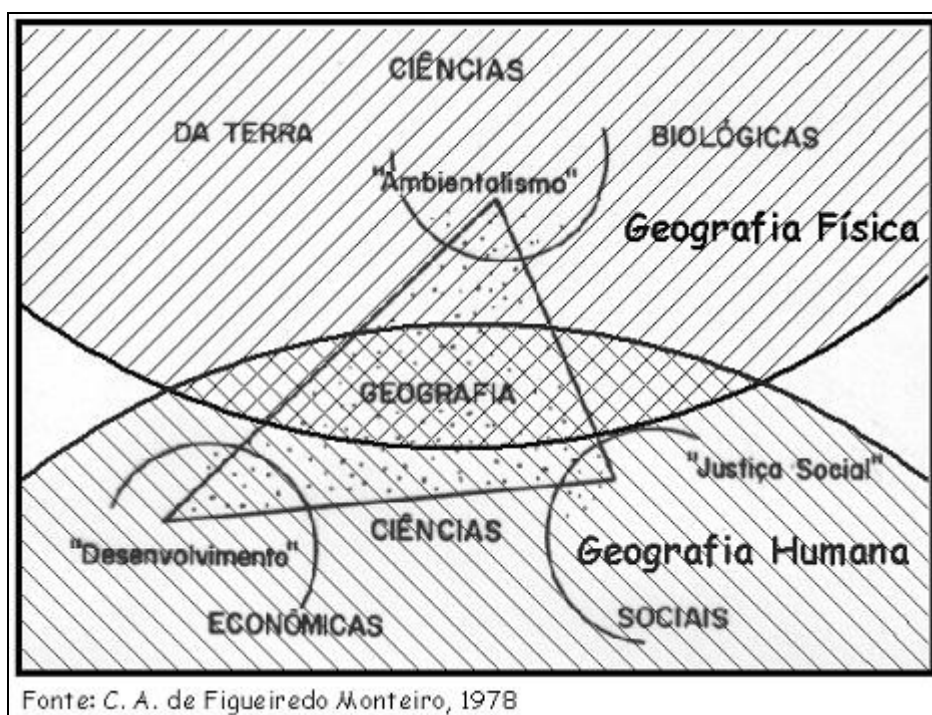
CIÊNCIAS

DA TERRA

BIOLÓGICAS

"Ambientalismo"

Geografia Física

GEOGRAFIA

"Justiça Social"

"Desenvolvimento"

CIÊNCIAS

Geografia Humana

ECONÔMICAS

SOCIAIS

Fonte: C. A. de Figueiredo Monteiro, 1978